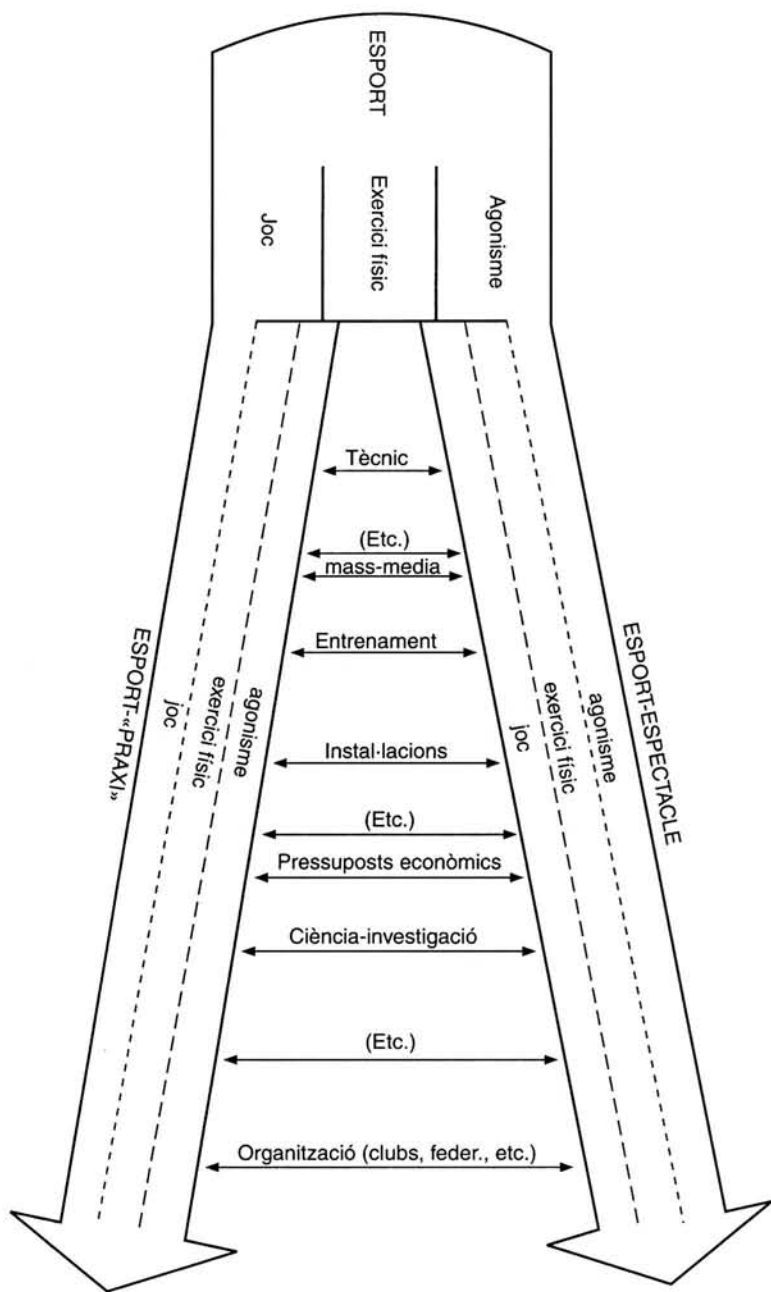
ESPORT

Joc

Exercici fisic

Agonisme

Tècnic

(Etc.)

mass-media

Entrenament

Instal·lacions

(Etc.)

Pressuposts econòmics

Ciència-investigació

(Etc.)

Organització (clubs, feder., etc.)

ESPORT-«PRAXI»

joc

exercici fisic

agonisme

joc

exercici fisic

agonisme

ESPORT-ESPECTACLE